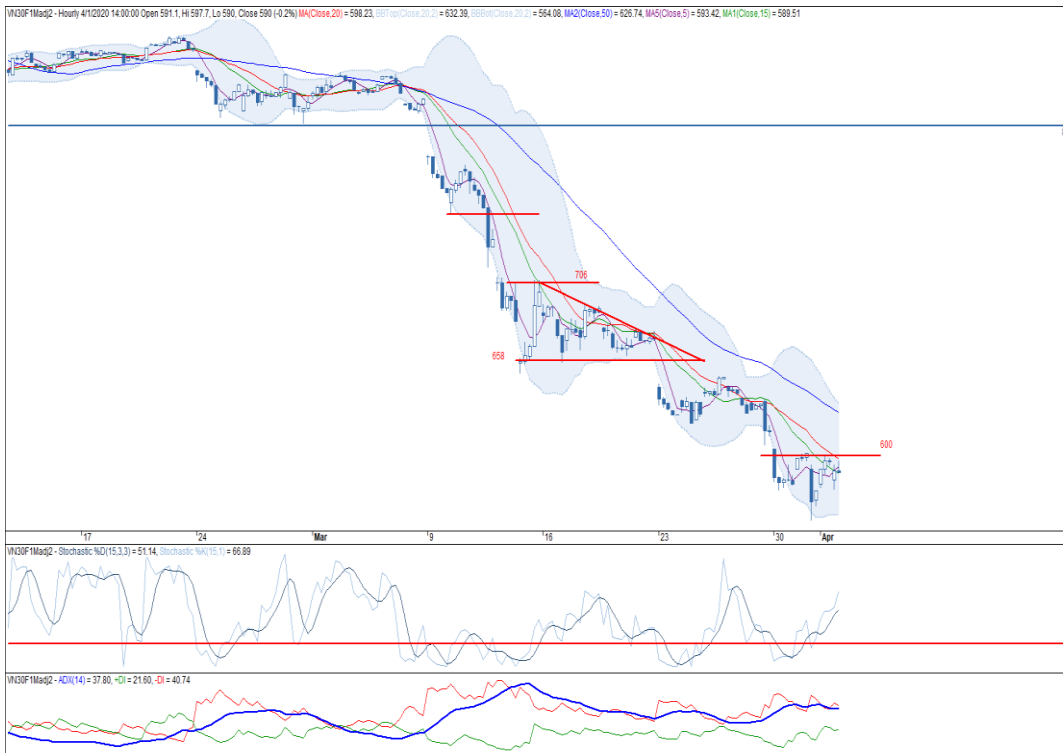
VN30F1Madj2 - Hourly 4/1/2020 14:00:00 Open 591.1, Hi 597.7, Lo 590, Close 590 (-0.2%) MA(Close,20) = 598.23, BBTop(Close,20,2) = 632.39, BBBot(Close,20,2) = 564.08, MA2(Close,50) = 626.74, MA5(Close,5) = 593.42, MA1(Close,15) = 589.51

706

658

600

17 24 Mar 9 16 23 30 Apr

VN30F1Madj2 - Stochastic %D(15,3,3) = 51.14, Stochastic %K(15,1) = 66.89

VN30F1Madj2 - ADX(14) = 37.80, +DI = 21.60, -DI = 40.74